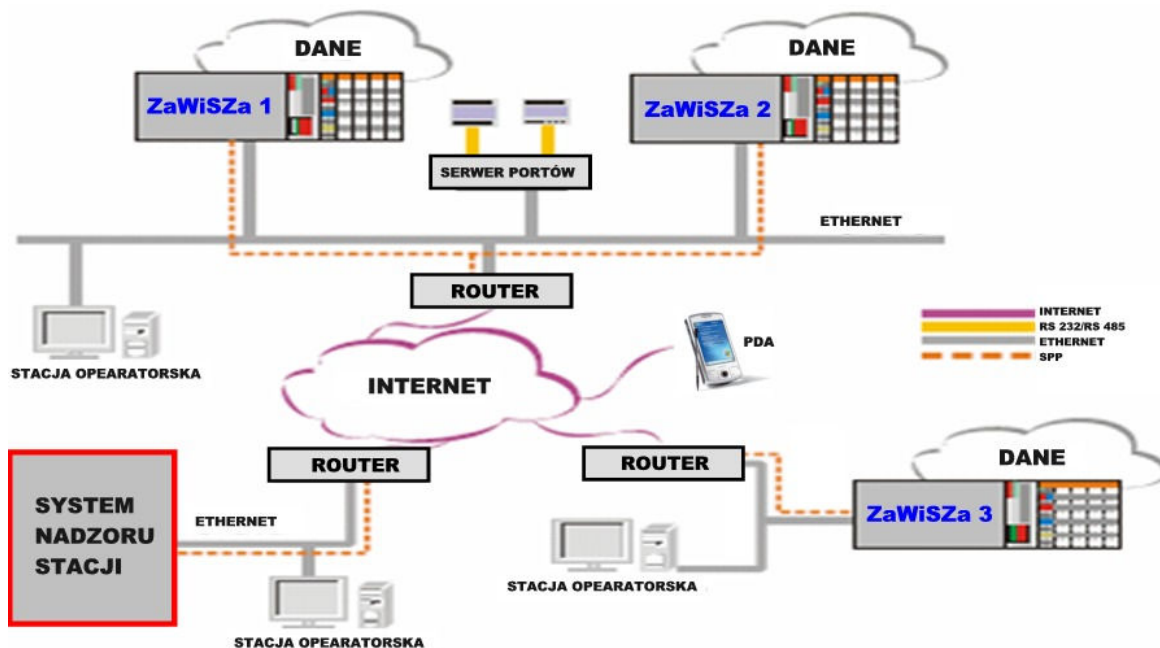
DANE

ZaWiSZa 1

DANE

ZaWiSZa 2

SERWER PORTÓW

ETHERNET

ROUTER

STACJA OPEARATORSKA

INTERNET

RS 232/RS 485

ETHERNET

SPP

PDA

INTERNET

ROUTER

ROUTER

DANE

ZaWiSZa 3

SYSTEM NADZORU STACJI

ETHERNET

STACJA OPEARATORSKA

STACJA OPEARATORSKA